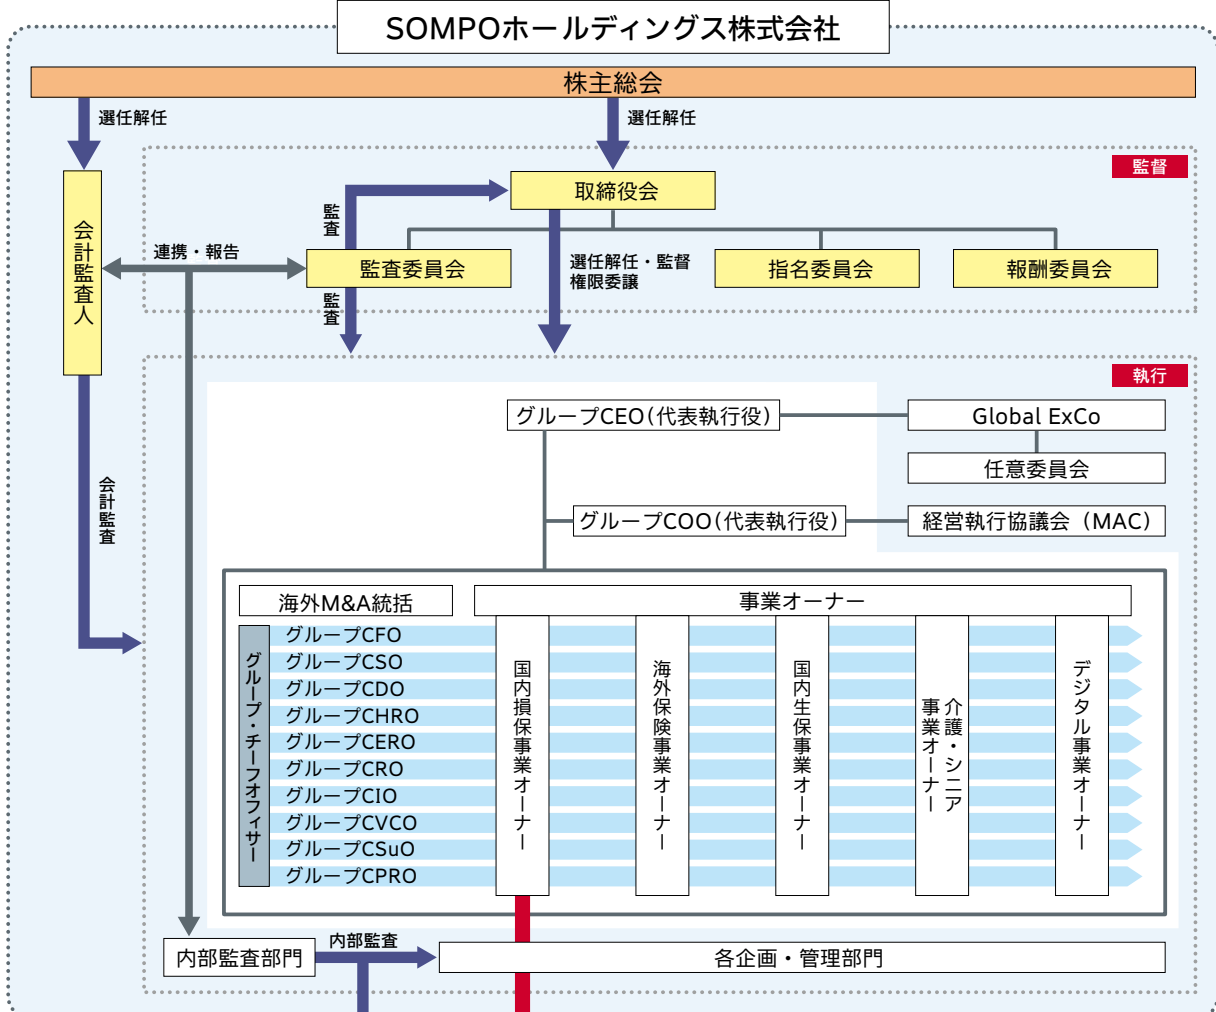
SOMPOホールディングス株式会社

株主総会

選任解任

選任解任

監督

会計監査人

取締役会

監査

連携・報告

監査委員会

選任解任・監督
権限委譲

指名委員会

報酬委員会

監査

執行

会計監査

グループCEO（代表執行役）

Global ExCo

任意委員会

グループCOO（代表執行役）

経営執行協議会（MAC）

海外M&A統括

事業オーナー

グループ・チーフオフィサー

グループCFO
グループCSO
グループCDO
グループCHRO
グループCERO
グループCRO
グループCIO
グループCVCO
グループCSuO
グループCPRO

国内損保事業オーナー

海外保険事業オーナー

国内生保事業オーナー

介護・シニア事業オーナー

デジタル事業オーナー

内部監査部門

内部監査

各企画・管理部門